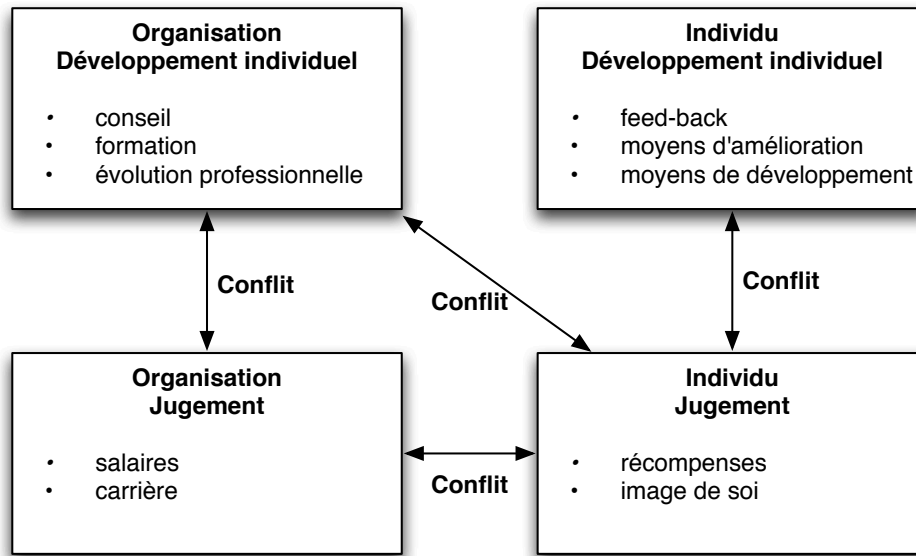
**Organisation**
**Développement individuel**

- conseil
- formation
- évolution professionnelle

**Individu**
**Développement individuel**

- feed-back
- moyens d'amélioration
- moyens de développement

**Conflit**

**Conflit**

**Conflit**

**Organisation**
**Jugement**

- salaires
- carrière

**Individu**
**Jugement**

- récompenses
- image de soi

**Conflit**